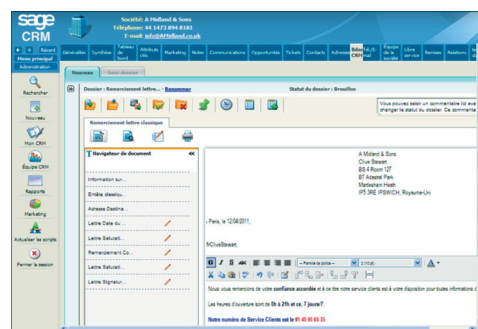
sage CRM

Société: A Midland & Sons
Téléphone: 44 1473 894 8181
E-mail: info@AMidland.co.uk

Recent
Menu principal
Administration

Généralités | Synthèse | Tableau de bord | Attributs Lién | Marketing | Notes | Communications | Opportunités | Tickets | Contacts | Adresses | Base CRM | Nouv. mail | Équipe de la société | Libre service | Remises | Relations

Rechercher
Nouveau
Mon CRM
Équipe CRM
Rapports
Marketing
Actualiser les scripts
Fermer la session

Nouveau | Saisir dossier

Dossier : Remerciement lettre... Renommer
Statut du dossier : Brouillon

Vous pouvez saisir un commentaire ici ava changer le statut du dossier. De commenta

Remerciement lettre classique

Navigateur de document

Information sur...
Entête classiqu...
Adresse Destina...
Lettre Date ef...
Lettre Salutati...
Remerciement Cu...
Lettre Salutati...
Lettre Signatur...

A Midland & Sons
Clive Stewart
B8 4 Room 127
87 Aldenel Park
Martlesham Heath
IP5 3RE IPSWICH, Royaume-Uni

, Paris, le 12/04/2011,

MrCliveStewart,

Police de police | 3 (12 pt)

Nous vous remercions de votre confiance accordée et la notre service clients est à votre disposition pour toutes informations c

Les heures d'ouverture sont de 8h à 21h et ce, 7 jours/7.

Notre numéro de Service Clients est le 01 45 00 03 35